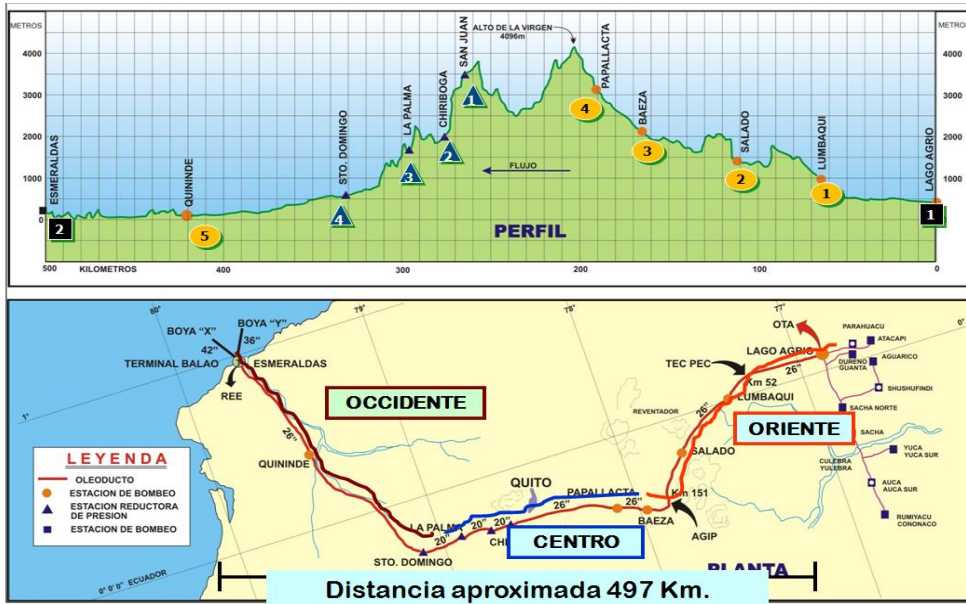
METROS

METROS

4000

3000

2000

1000

0

ALTO DE LA VIRGEN
4096m

ESMERALDAS
QUININDE
STO. DOMINGO
LA PALMA
CHIRIBOGA
SAN JUAN
PAPALLACTA
BAEZA
SALADO
LUMBAQUI
LAGO AGRIO

FLUJO

PERFIL

1
2
3
4
5
1
2
3
4
1
2

500 KILOMETROS 400 300 200 100 0

80°
79°
78°
77°
1°
0°

BOYA "X"
BOYA "Y"
42"
36"
TERMINAL BALAO
ESMERALDAS
REE
26"
QUININDE
OCCIDENTE
LA PALMA
20"
20"
20"
STO. DOMINGO
CHI
QUITO
PAPALLACTA
26"
26"
BAEZA
CENTRO
Km 151
AGIP
REVENTADOR
SALADO
26"
LUMBAQUI
Km 52
TEC PEC
LAGO AGRIO
26"
OTA
ORIENTE
PARAHUACU
ATACAPI
AGUARICO
DURENO
GUANTA
SHUSHUFINDI
SACHA NORTE
SACHA
YUCA
YUCA SUR
CULEBRA
YULEBRA
AUCA
AUCA SUR
RUMIYACU
CONONACO
0° 0' 0" ECUADOR
PLANTA

LEYENDA
OLEODUCTO
ESTACION DE BOMBEO
ESTACION REDUCTORA DE PRESION
ESTACION DE BOMBEO

Distancia aproximada 497 Km.